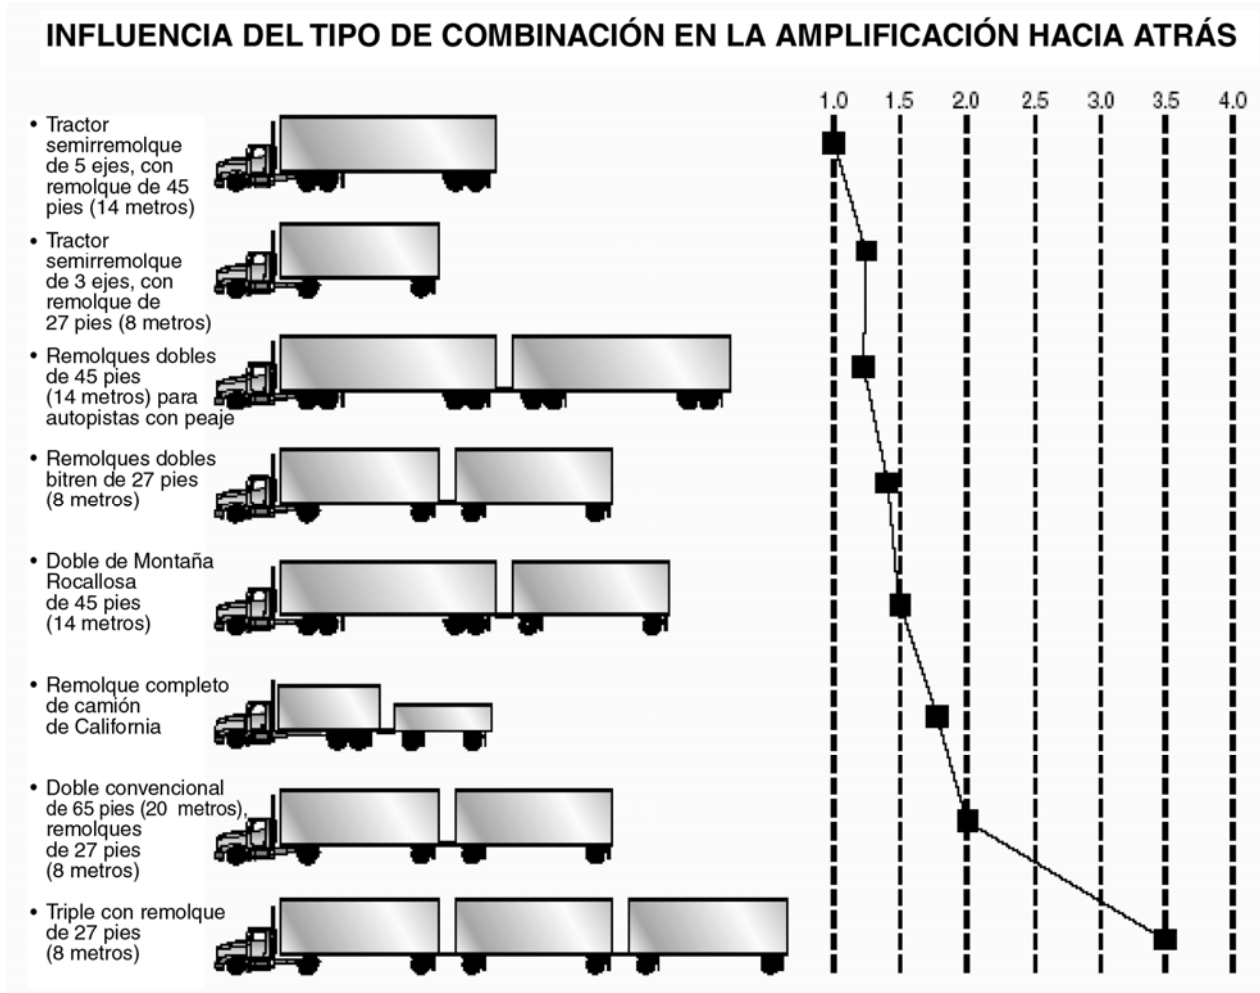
INFLUENCIA DEL TIPO DE COMBINACIÓN EN LA AMPLIFICACIÓN HACIA ATRÁS

1.0 1.5 2.0 2.5 3.0 3.5 4.0

• Tractor semirremolque de 5 ejes, con remolque de 45 pies (14 metros)

• Tractor semirremolque de 3 ejes, con remolque de 27 pies (8 metros)

• Remolques dobles de 45 pies (14 metros) para autopistas con peaje

• Remolques dobles bitren de 27 pies (8 metros)

• Doble de Montaña Rocallosa de 45 pies (14 metros)

• Remolque completo de camión de California

• Doble convencional de 65 pies (20 metros), remolques de 27 pies (8 metros)

• Triple con remolque de 27 pies (8 metros)